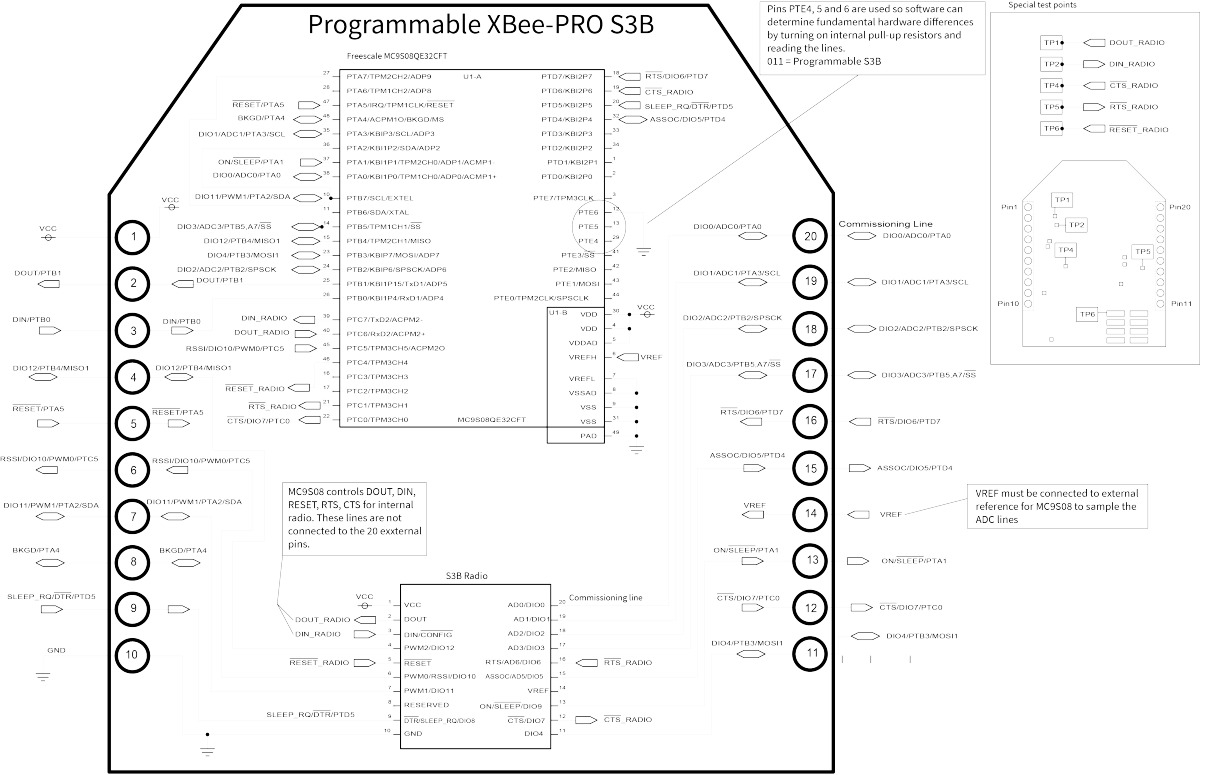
Programmable XBee-PRO S3B

Pins PTE4, 5 and 6 are used so software can determine fundamental hardware differences by turning on internal pull-up resistors and reading the lines.
011 = Programmable S3B

Special test points

TP1 DOUT_RADIO
TP2 DIN_RADIO
TP4 $\overline{CTS}$_RADIO
TP5 $\overline{RTS}$_RADIO
TP6 $\overline{RESET}$_RADIO

Pin1 TP1 TP2 TP4 TP5 Pin20
Pin10 TP6 Pin11

Freescale MC9S08QE32CFT

U1-A

27 PTA7/TPM2CH2/ADP9
28 PTA6/TPM1CH2/ADP8
$\overline{RESET}$/PTA5 47 PTA5/IRQ/TPM1CLK/$\overline{RESET}$
BKGD/PTA4 48 PTA4/ACMP1O/BKGD/MS
DIO1/ADC1/PTA3/SCL 35 PTA3/KBIP3/SCL/ADP3
36 PTA2/KBI1P2/SDA/ADP2
ON/$\overline{SLEEP}$/PTA1 37 PTA1/KBI1P1/TPM2CH0/ADP1/ACMP1-
DIO0/ADC0/PTA0 38 PTA0/KBI1P0/TPM1CH0/ADP0/ACMP1+
DIO11/PWM1/PTA2/SDA 10 PTB7/SCL/EXTEL
VCC 11 PTB6/SDA/XTAL
DIO3/ADC3/PTB5,A7/$\overline{SS}$ 14 PTB5/TPM1CH1/$\overline{SS}$
DIO12/PTB4/MISO1 15 PTB4/TPM2CH1/MISO
DIO4/PTB3/MOSI1 23 PTB3/KBIP7/MOSI/ADP7
DIO2/ADC2/PTB2/SPSCK 24 PTB2/KBIP6/SPSCK/ADP6
DOUT/PTB1 25 PTB1/KBI1P15/TxD1/ADP5
26 PTB0/KBI1P4/RxD1/ADP4

DIN_RADIO 39 PTC7/TxD2/ACMP2-
DOUT_RADIO 40 PTC6/RxD2/ACMP2+
RSSI/DIO10/PWM0/PTC5 45 PTC5/TPM3CH5/ACMP2O
46 PTC4/TPM3CH4
16 PTC3/TPM3CH3
$\overline{RESET}$_RADIO 17 PTC2/TPM3CH2
$\overline{RTS}$_RADIO 21 PTC1/TPM3CH1
$\overline{CTS}$/DIO7/PTC0 22 PTC0/TPM3CH0
MC9S08QE32CFT

PTD7/KBI2P7 18 $\overline{RTS}$/DIO6/PTD7
PTD6/KBI2P6 19 $\overline{CTS}$_RADIO
PTD5/KBI2P5 20 SLEEP_RQ/$\overline{DTR}$/PTD5
PTD4/KBI2P4 32 ASSOC/DIO5/PTD4
PTD3/KBI2P3 33
PTD2/KBI2P2 34
PTD1/KBI2P1 1
PTD0/KBI2P0 2
PTE7/TPM3CLK 3
PTE6 12
PTE5 13
PTE4 29
PTE3/SS 41
PTE2/MISO 42
PTE1/MOSI 43
PTE0/TPM2CLK/SPSCLK 44

U1-B
VDD 30
VDD 4
VDDAD 5
VREFH 6 VREF
VREFL 7
VSSAD 8
VSS 9
VSS 31
PAD 49
VCC

VCC 1
DOUT/PTB1 2 DOUT/PTB1
DIN/PTB0 3 DIN/PTB0
DIO12/PTB4/MISO1 4 DIO12/PTB4/MISO1
$\overline{RESET}$/PTA5 5 $\overline{RESET}$/PTA5
RSSI/DIO10/PWM0/PTC5 6 RSSI/DIO10/PWM0/PTC5
DIO11/PWM1/PTA2/SDA 7 DIO11/PWM1/PTA2/SDA
BKGD/PTA4 8 BKGD/PTA4
SLEEP_RQ/$\overline{DTR}$/PTD5 9
GND 10

Commissioning Line
DIO0/ADC0/PTA0 20 DIO0/ADC0/PTA0
DIO1/ADC1/PTA3/SCL 19 DIO1/ADC1/PTA3/SCL
DIO2/ADC2/PTB2/SPSCK 18 DIO2/ADC2/PTB2/SPSCK
DIO3/ADC3/PTB5,A7/$\overline{SS}$ 17 DIO3/ADC3/PTB5,A7/$\overline{SS}$
$\overline{RTS}$/DIO6/PTD7 16 $\overline{RTS}$/DIO6/PTD7
ASSOC/DIO5/PTD4 15 ASSOC/DIO5/PTD4
VREF 14 VREF
ON/$\overline{SLEEP}$/PTA1 13 ON/$\overline{SLEEP}$/PTA1
$\overline{CTS}$/DIO7/PTC0 12 $\overline{CTS}$/DIO7/PTC0
DIO4/PTB3/MOSI1 11 DIO4/PTB3/MOSI1

VREF must be connected to external reference for MC9S08 to sample the ADC lines

MC9S08 controls DOUT, DIN, RESET, RTS, CTS for internal radio. These lines are not connected to the 20 exxternal pins.

S3B Radio
VCC
1 VCC
DOUT_RADIO 2 DOUT
DIN_RADIO 3 DIN/CONFIG
4 PWM2/DIO12
$\overline{RESET}$_RADIO 5 $\overline{RESET}$
6 PWM0/RSSI/DIO10
7 PWM1/DIO11
8 RESERVED
SLEEP_RQ/$\overline{DTR}$/PTD5 9 $\overline{DTR}$/SLEEP_RQ/DIO8
10 GND

Commissioning line
AD0/DIO0 20
AD1/DIO1 19
AD2/DIO2 18
AD3/DIO3 17
RTS/AD6/DIO6 16 $\overline{RTS}$_RADIO
ASSOC/AD5/DIO5 15
VREF 14
ON/$\overline{SLEEP}$/DIO9 13
$\overline{CTS}$/DIO7 12 $\overline{CTS}$_RADIO
DIO4 11